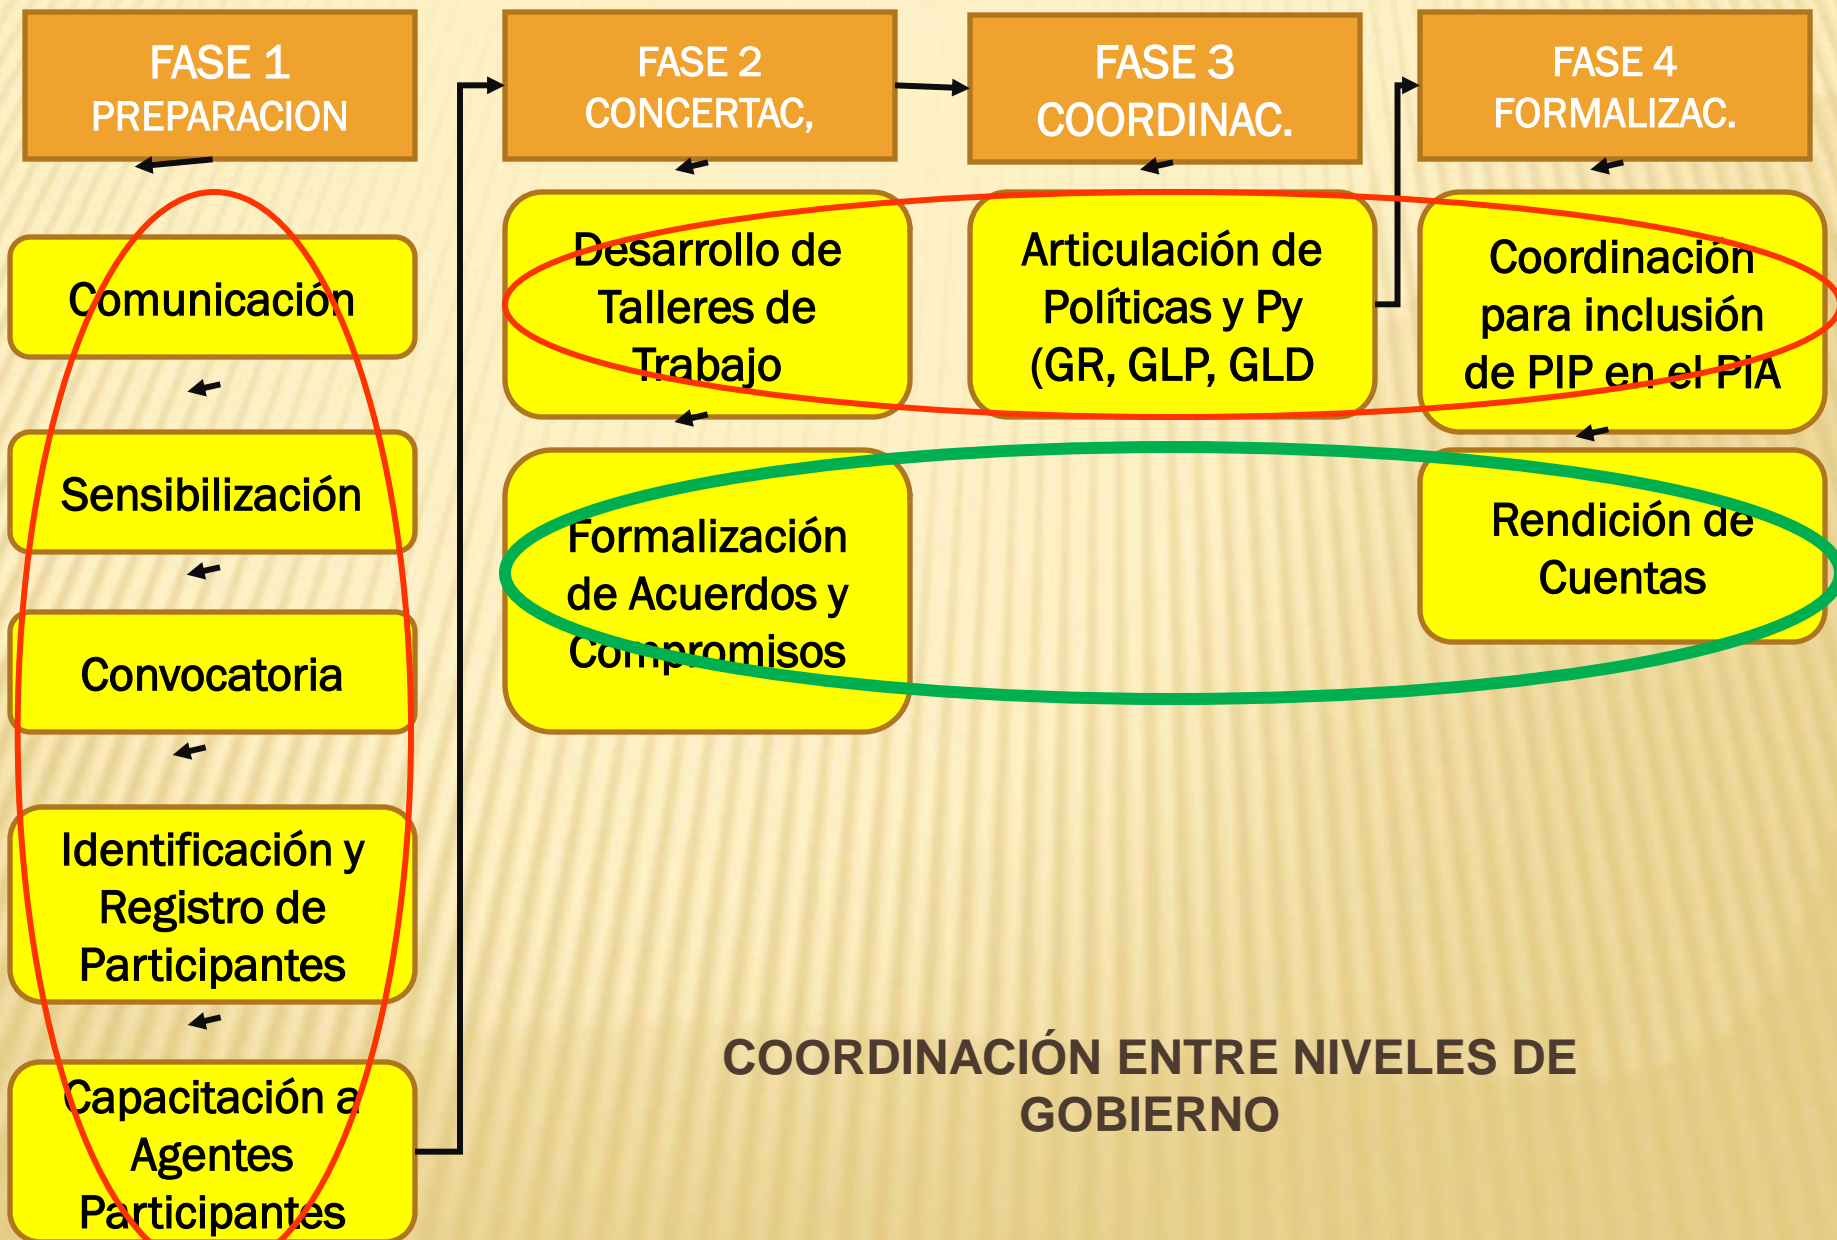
FASE 1
PREPARACION

Comunicación

Sensibilización

Convocatoria

Identificación y Registro de Participantes

Capacitación a Agentes Participantes

FASE 2
CONCERTAC,

Desarrollo de Talleres de Trabajo

Formalización de Acuerdos y Compromisos

FASE 3
COORDINAC.

Articulación de Políticas y Py (GR, GLP, GLD

FASE 4
FORMALIZAC.

Coordinación para inclusión de PIP en el PIA

Rendición de Cuentas

COORDINACIÓN ENTRE NIVELES DE GOBIERNO